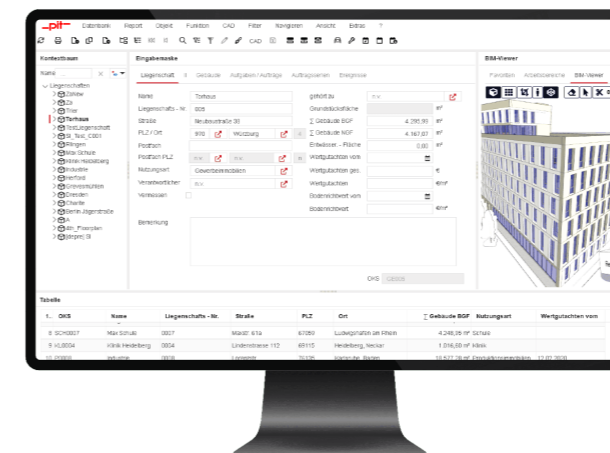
pit Datenbank Report Objekt Funktion CAD Filter Navigation Ansicht Extras ?

CAD

Kontextbaum

Name

Liegenschaften
Zähler
Zä
Trier
Torhaus
TestLiegenschaft
B_Test_C001
Pflingen
Max Schule
Klinik Heidelberg
Industrie
Herford
Grevesmühlen
Dresden
Charité
Berlin Jägerstraße
A
abc_Fixmyfan
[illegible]

Eingabemaske

Liegenschaft Gebäude Aufgaben / Aufträge Auftragsserien Ereignisse

Name Torhaus
Liegenschafts - Nr. 005
Straße Neubaustraße 39
PLZ / Ort 970 Würzburg
Postfach
Postfach PLZ
Nutzungsart Gewerbeimmobilien
Verantwortlicher
Vermessen

Bemerkung

gehört zu
Grundstücksfläche
∑ Gebäude BGF 4.295,90 m²
∑ Gebäude NGF 4.167,07 m²
Entwässer. - Fläche 0,00 m²
Wertgutachten vom
Wertgutachten ges. €
Wertgutachten €/m²
Bodenrichtwert vom
Bodenrichtwert €/m²

OKS Ustein

BIM-Viewer

Favoriten Arbeitsbereiche BIM-Viewer

Tabelle

| 1... | OKS | Name | Liegenschafts - Nr. | Straße | PLZ | Ort | ∑ Gebäude BGF | Nutzungsart | Wertgutachten vom |
|---|---|---|---|---|---|---|---|---|---|
| 8 | SCH0007 | Max Schule | 0007 | Markt 61a | 67080 | Ludwigshafen am Rhein | 4.248,35 m² | Schule | |
| 9 | KL0004 | Klinik Heidelberg | 0004 | Lindenstrasse 112 | 69115 | Heidelberg, Neckar | 1.016,69 m² | Klinik | |
| 10 | P0008 | Industrie | 0008 | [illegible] | 76135 | Karlsruhe, Baden | 16.577,78 m² | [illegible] | 12.02.2020 |